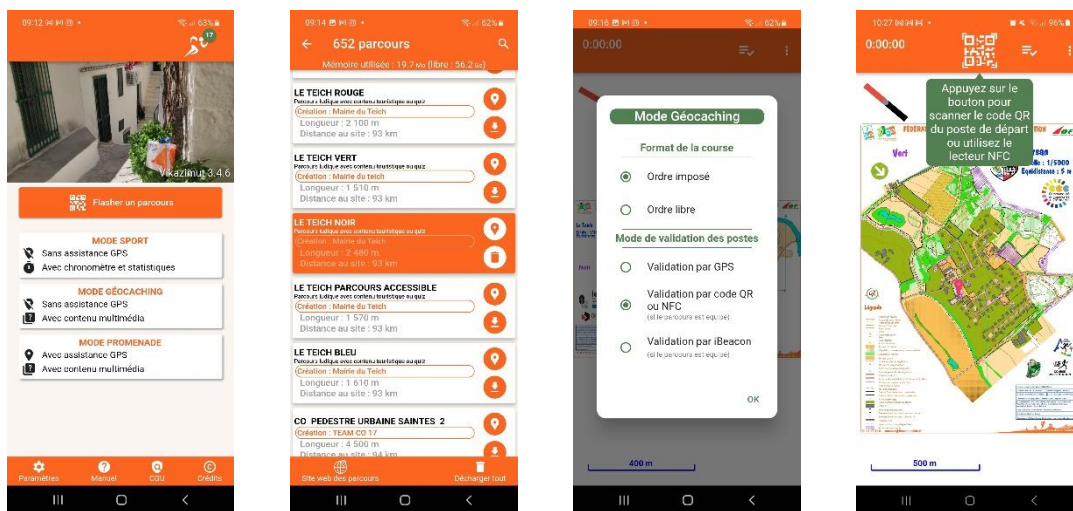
09:12 63%
17
Vikazimut 3.4.6
Flasher un parcours
MODE SPORT
Sans assistance GPS
Avec chronomètre et statistiques
MODE GÉOCACHING
Sans assistance GPS
Avec contenu multimédia
MODE PROMENADE
Avec assistance GPS
Avec contenu multimédia
Paramètres Manuel CGU Crédits

09:14 62%
652 parcours
Mémoire utilisée : 19.7 Mo (libre : 56.2 Go)
LE TEICH ROUGE
Parcours ludique avec contenu touristique ou quiz
Création : Mairie du Teich
Longueur : 2 100 m
Distance au site : 93 km
LE TEICH VERT
Parcours ludique avec contenu touristique ou quiz
Création : Mairie du Teich
Longueur : 1 510 m
Distance au site : 93 km
LE TEICH NOIR
Parcours ludique avec contenu touristique ou quiz
Création : Mairie du Teich
Longueur : 2 480 m
Distance au site : 93 km
LE TEICH PARCOURS ACCESSIBLE
Parcours ludique avec contenu touristique ou quiz
Création : Mairie du Teich
Longueur : 1 570 m
Distance au site : 93 km
LE TEICH BLEU
Parcours ludique avec contenu touristique ou quiz
Création : Mairie du Teich
Longueur : 1 610 m
Distance au site : 93 km
CO PEDESTRE URBAINE SAINTES 2
Création : TEAM CO 17
Longueur : 4 500 m
Distance au site : 94 km
Site web des parcours
Décharger tout

09:16 62%
0:00:00
Mode Géocaching
Format de la course
Ordre imposé
Ordre libre
Mode de validation des postes
Validation par GPS
Validation par code QR ou NFC
(si le parcours est équipé)
Validation par iBeacon
(si le parcours est équipé)
OK
400 m

10:27 96%
0:00:00
Appuyez sur le bouton pour scanner le code QR du poste de départ ou utilisez le lecteur NFC
Vert
Légende
500 m